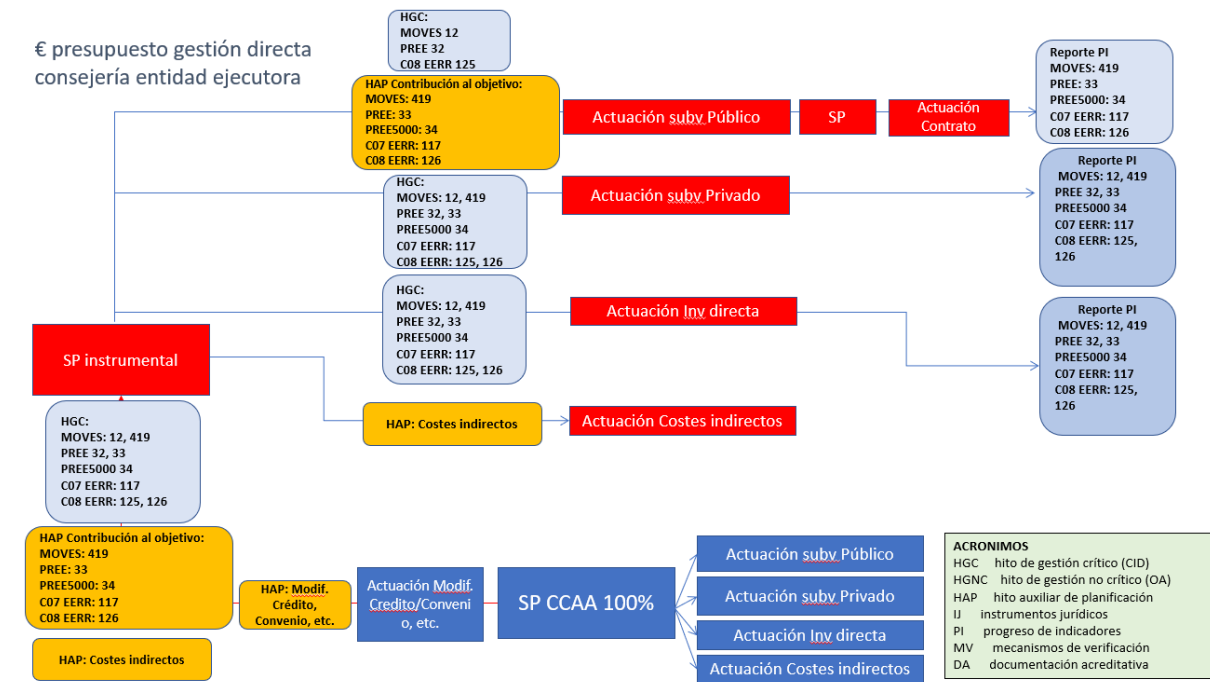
€ presupuesto gestión directa consejería entidad ejecutora

HGC:
MOVES 12
PREE 32
C08 EERR 125

HAP Contribución al objetivo:
MOVES: 419
PREE: 33
PREE5000: 34
C07 EERR: 117
C08 EERR: 126

Actuación subv Público

SP

Actuación Contrato

Reporte PI
MOVES: 419
PREE: 33
PREE5000: 34
C07 EERR: 117
C08 EERR: 126

HGC:
MOVES: 12, 419
PREE 32, 33
PREE5000 34
C07 EERR: 117
C08 EERR: 125, 126

Actuación subv Privado

Reporte PI
MOVES: 12, 419
PREE 32, 33
PREE5000 34
C07 EERR: 117
C08 EERR: 125, 126

HGC:
MOVES: 12, 419
PREE 32, 33
PREE5000 34
C07 EERR: 117
C08 EERR: 125, 126

Actuación Inv directa

Reporte PI
MOVES: 12, 419
PREE 32, 33
PREE5000 34
C07 EERR: 117
C08 EERR: 125, 126

SP instrumental

HAP: Costes indirectos

Actuación Costes indirectos

HGC:
MOVES: 12, 419
PREE 32, 33
PREE5000 34
C07 EERR: 117
C08 EERR: 125, 126

HAP Contribución al objetivo:
MOVES: 419
PREE: 33
PREE5000: 34
C07 EERR: 117
C08 EERR: 126

HAP: Modif. Crédito, Convenio, etc.

Actuación Modif. Credito/Convenio, etc.

SP CCAA 100%

Actuación subv Público

Actuación subv Privado

Actuación Inv directa

Actuación Costes indirectos

HAP: Costes indirectos

ACRONIMOS
HGC hito de gestión crítico (CID)
HGNC hito de gestión no crítico (OA)
HAP hito auxiliar de planificación
IJ instrumentos jurídicos
PI progreso de indicadores
MV mecanismos de verificación
DA documentación acreditativa